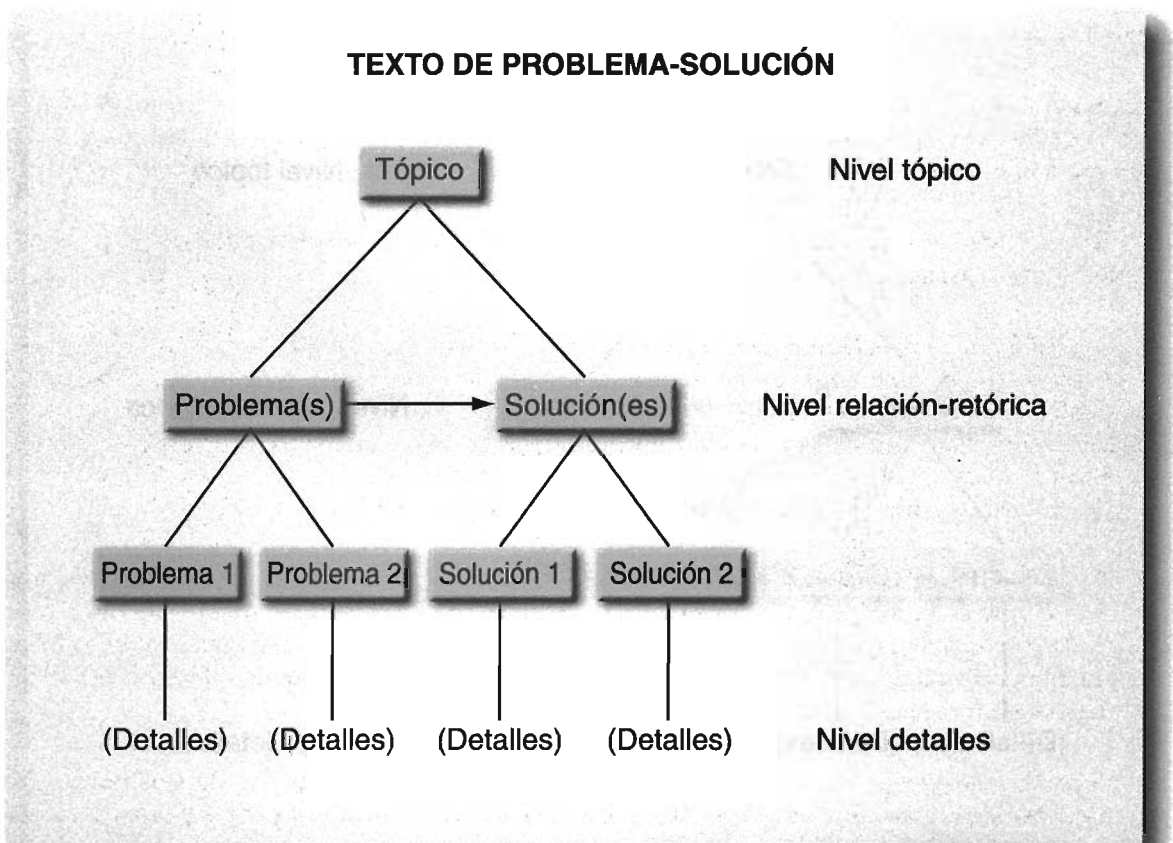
TEXTO DE PROBLEMA-SOLUCIÓN

Tópico

Nivel tópico

Problema(s)

Solución(es)

Nivel relación-retórica

Problema 1

Problema 2

Solución 1

Solución 2

(Detalles)

(Detalles)

(Detalles)

(Detalles)

Nivel detalles